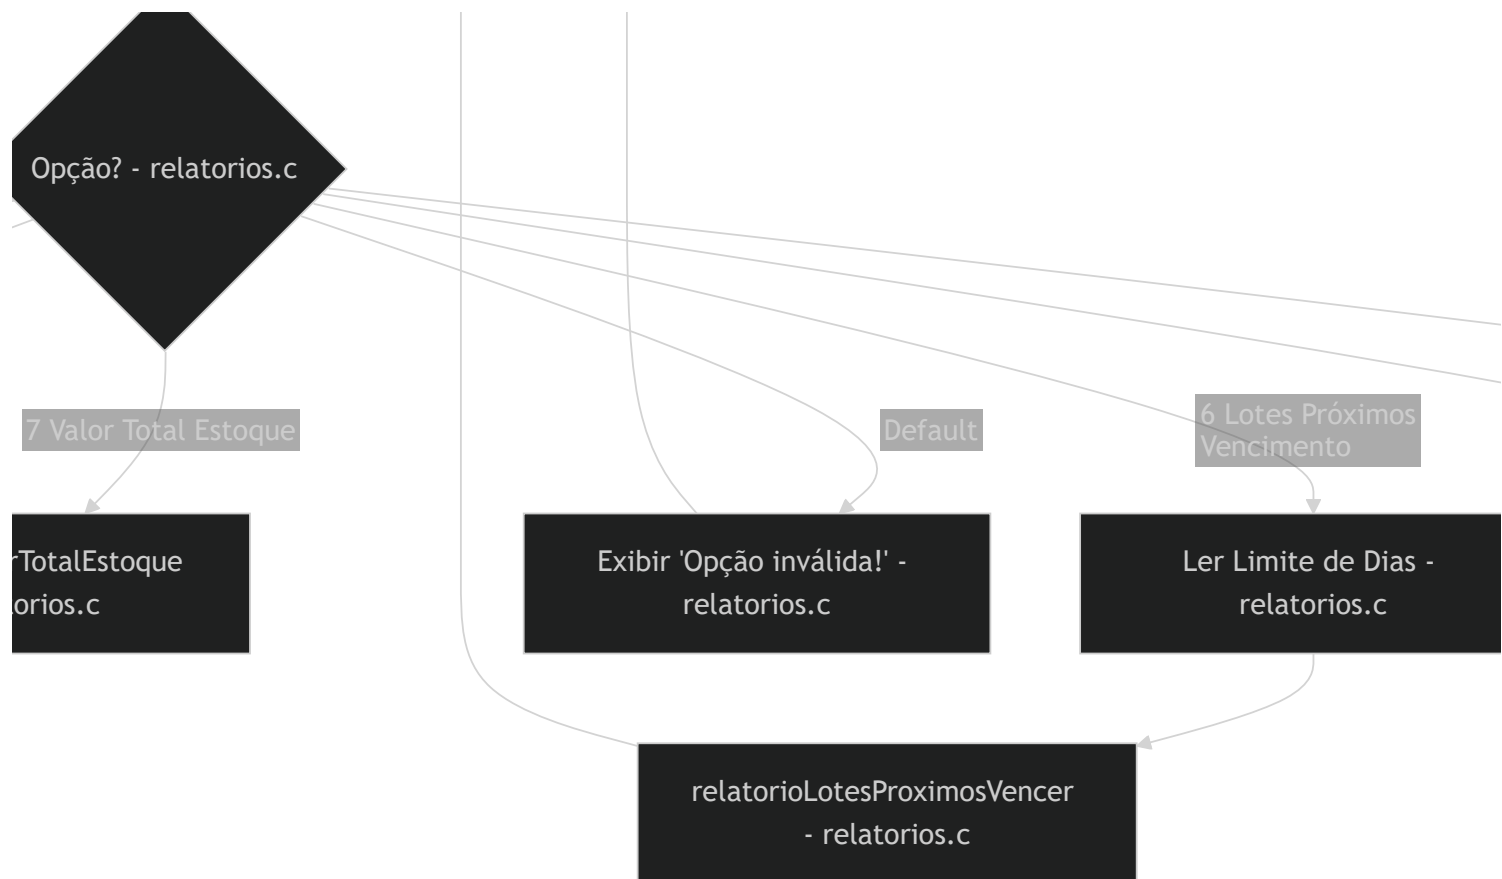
Opção? - relatorios.c

7 Valor Total Estoque

Default

6 Lotes Próximos Vencimento

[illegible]rTotalEstoque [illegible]orios.c

Exibir 'Opção inválida!' - relatorios.c

Ler Limite de Dias - relatorios.c

relatorioLotesProximosVencer - relatorios.c